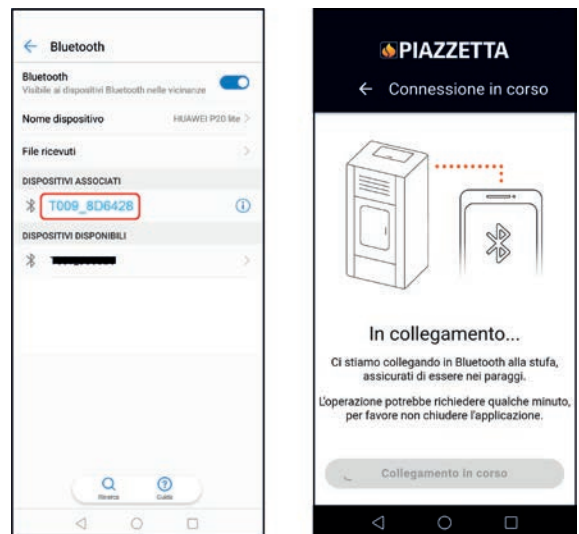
Bluetooth

Bluetooth
Visibile ai dispositivi Bluetooth nelle vicinanze

Nome dispositivo HUAWEI P20 Me

File ricevuti

DISPOSITIVI ASSOCIATI

T009_8D6428

DISPOSITIVI DISPONIBILI

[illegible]

Ricerca Guida

PIAZZETTA

Connessione in corso

In collegamento...

Ci stiamo collegando in Bluetooth alla stufa, assicurati di essere nei paraggi.

L'operazione potrebbe richiedere qualche minuto, per favore non chiudere l'applicazione.

Collegamento in corso